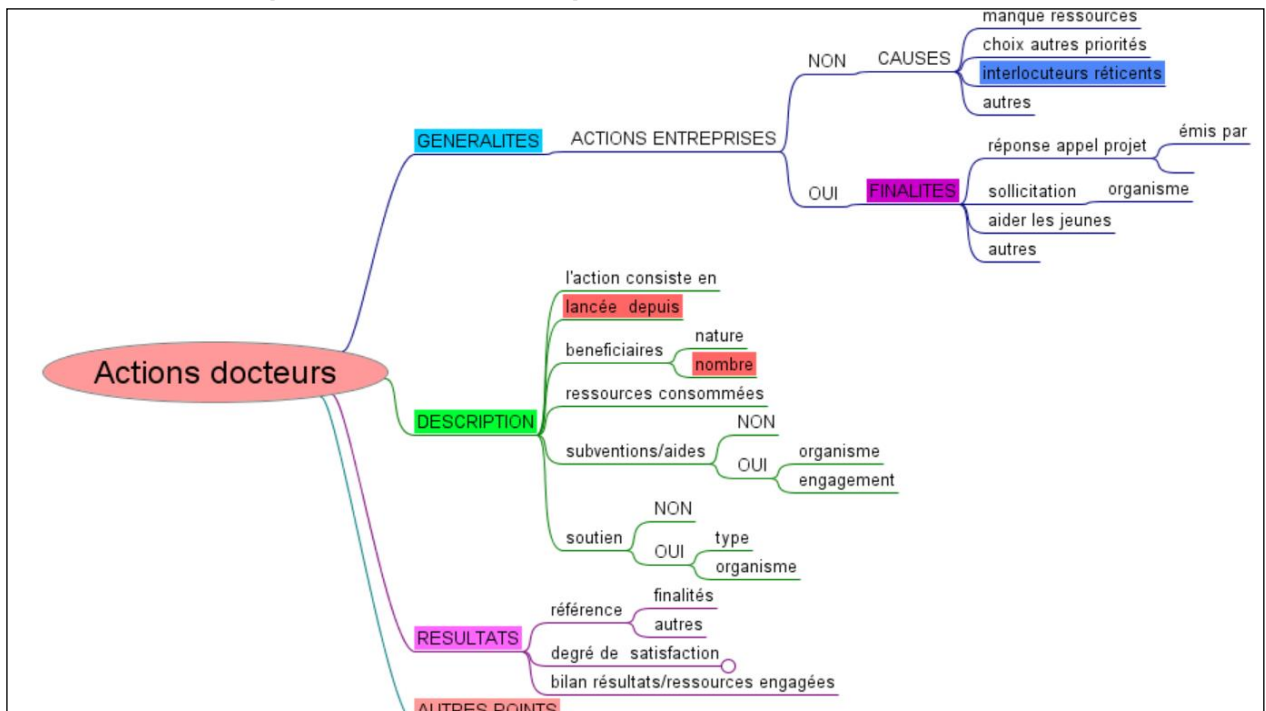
Actions docteurs

GENERALITES
ACTIONS ENTREPRISES
NON
CAUSES
manque ressources
choix autres priorités
interlocuteurs réticents
autres
OUI
FINALITES
réponse appel projet
émis par
sollicitation
organisme
aider les jeunes
autres

DESCRIPTION
l'action consiste en
lancée depuis
beneficiaires
nature
nombre
ressources consommées
subventions/aides
NON
OUI
organisme
engagement
soutien
NON
OUI
type
organisme

RESULTATS
référence
finalités
autres
degré de satisfaction
bilan résultats/ressources engagées

AUTRES POINTS